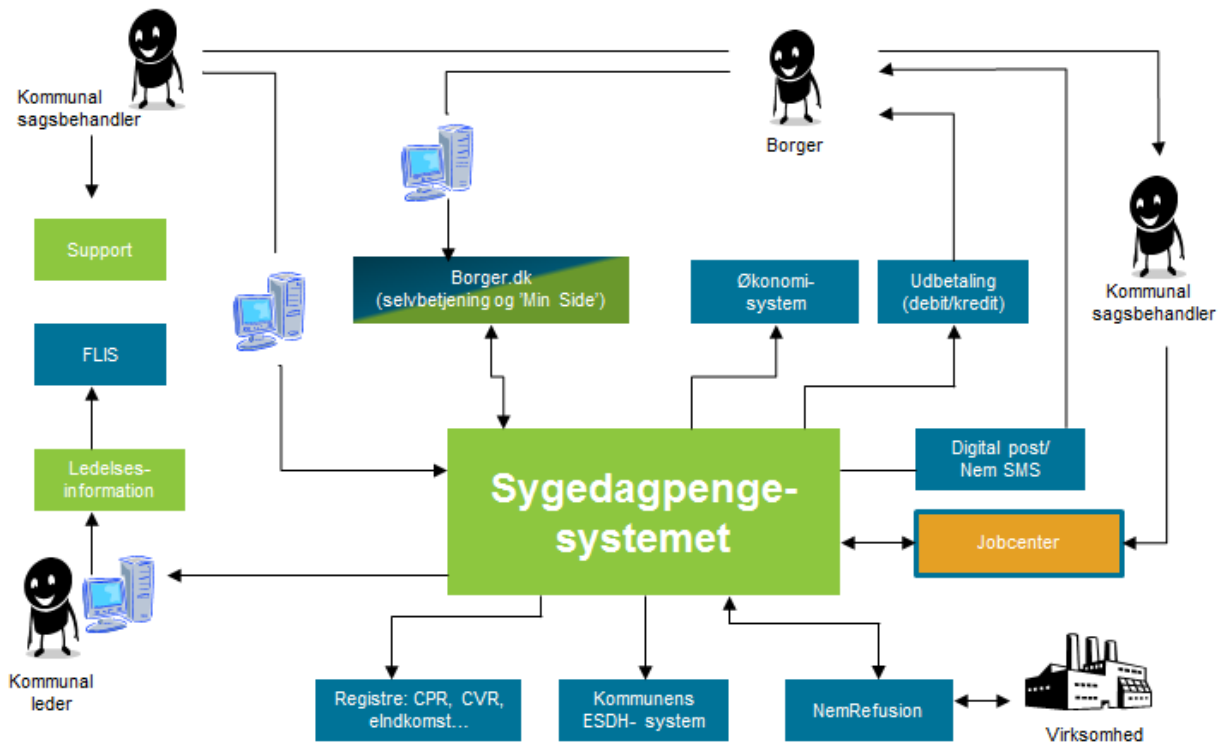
Kommunal sagsbehandler

Borger

Support

FLIS

Ledelses-information

Kommunal leder

Borger.dk (selvbetjening og 'Min Side')

Økonomi-system

Udbetaling (debit/kredit)

Kommunal sagsbehandler

Sygedagpenge-systemet

Digital post/ Nem SMS

Jobcenter

Registre: CPR, CVR, eIndkomst…

Kommunens ESDH- system

NemRefusion

Virksomhed